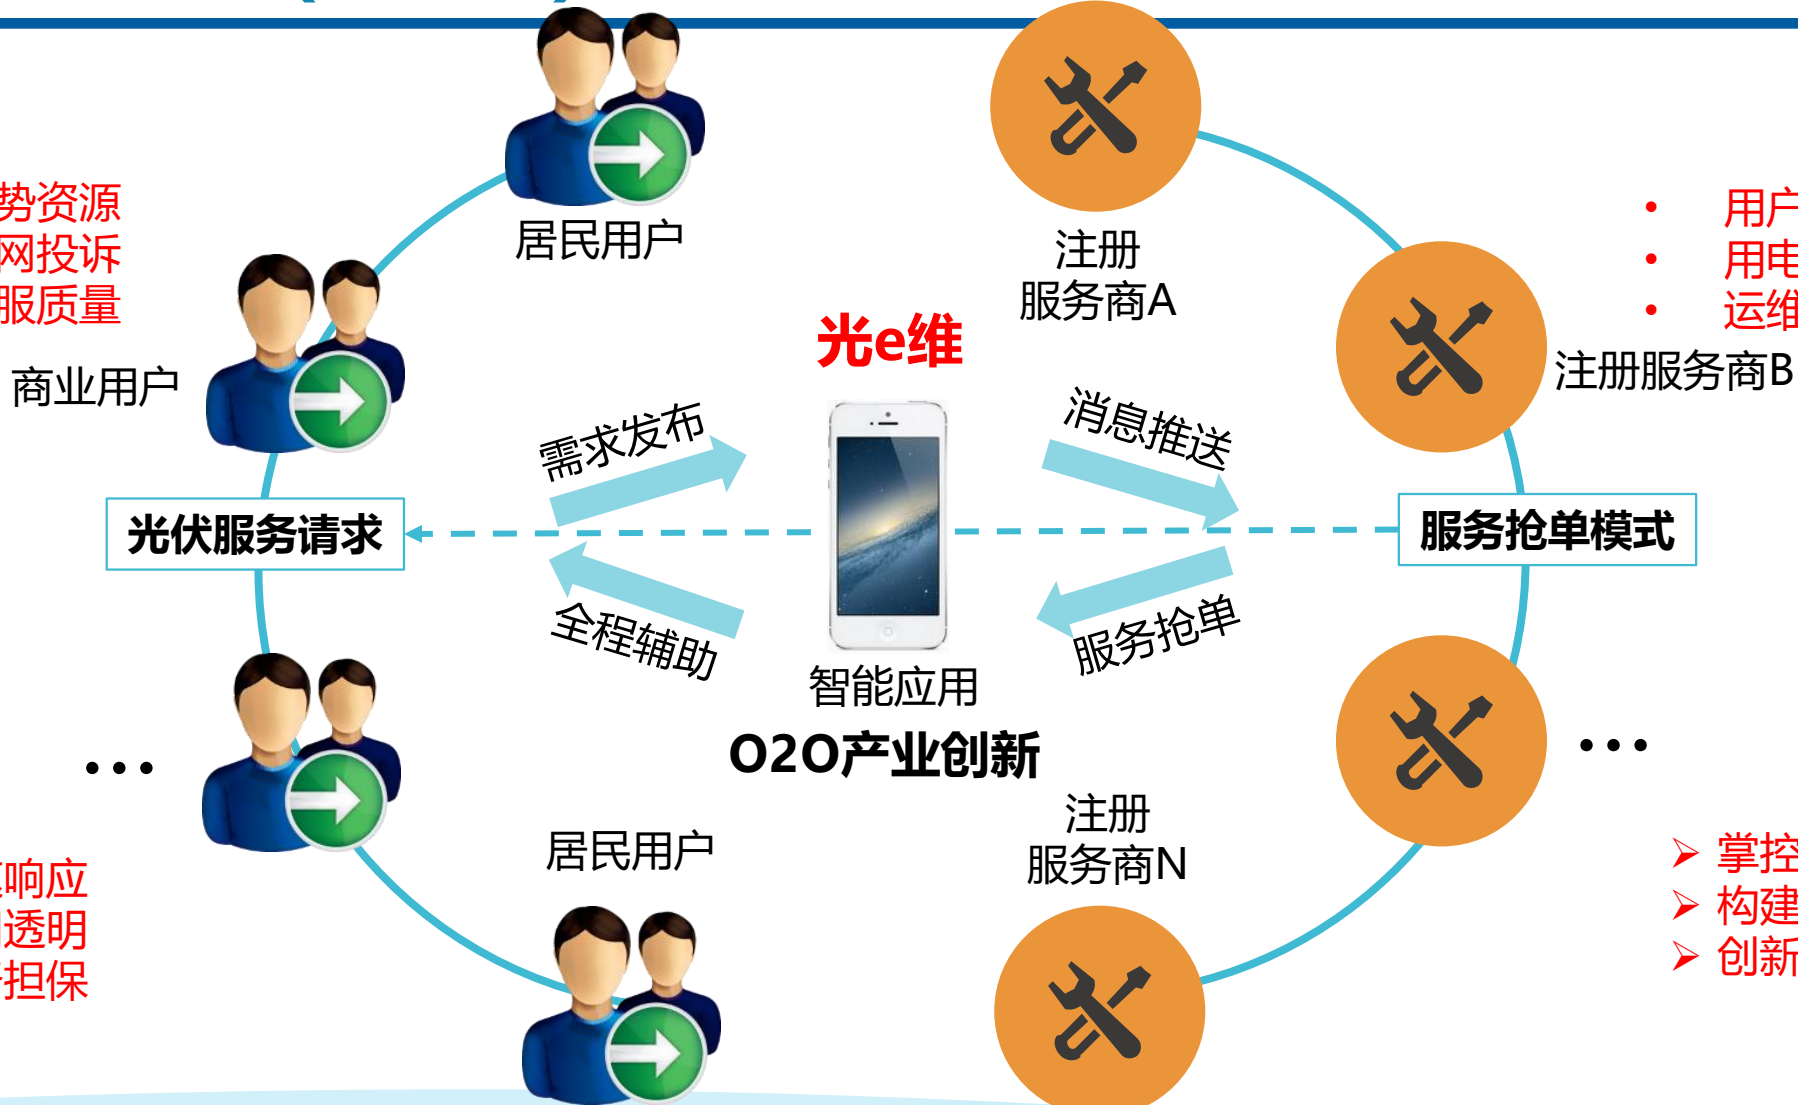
势资源
网投诉
服质量

商业用户

居民用户

注册
服务商A

• 用户
• 用电
• 运维

注册服务商B

光e维

需求发布

消息推送

光伏服务请求

服务抢单模式

全程辅助

服务抢单

智能应用

O2O产业创新

• • •

• • •

居民用户

注册
服务商N

响应
透明
担保

➢ 掌控
➢ 构建
➢ 创新